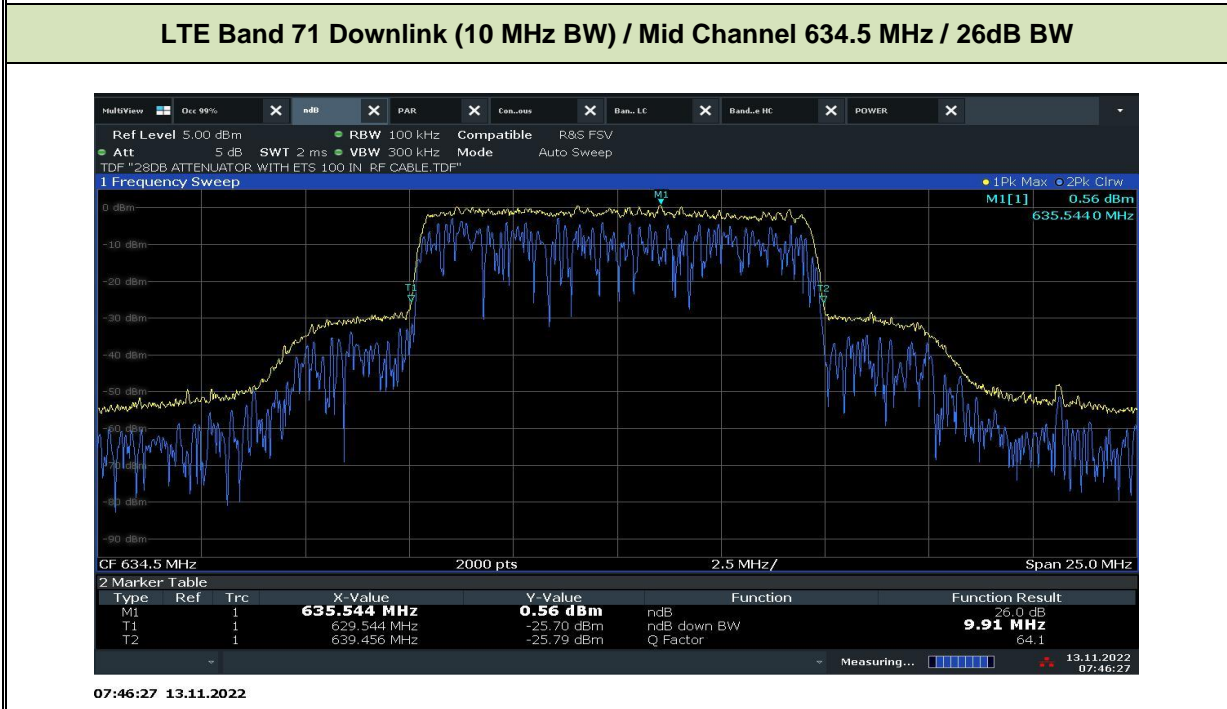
LTE Band 71 Downlink (10 MHz BW) / Mid Channel 634.5 MHz / 26dB BW

MultiView Occ 99% ndB PAR Con..ous Ban.. LC Band..e HC POWER

Ref Level 5.00 dBm RBW 100 kHz Compatible R&S FSV
Att 5 dB SWT 2 ms VBW 300 kHz Mode Auto Sweep
TDF "28DB ATTENUATOR WITH ETS 100 IN RF CABLE.TDF"
1 Frequency Sweep 1Pk Max 2Pk Clrw
M1[1] 0.56 dBm
635.5440 MHz
M1
T1
T2
0 dBm
-10 dBm
-20 dBm
-30 dBm
-40 dBm
-50 dBm
-60 dBm
-70 dBm
-80 dBm
-90 dBm
CF 634.5 MHz 2000 pts 2.5 MHz/ Span 25.0 MHz

2 Marker Table

| Type | Ref | Trc | X-Value | Y-Value | Function | Function Result |
|---|---|---|---|---|---|---|
| M1 | | 1 | 635.544 MHz | 0.56 dBm | ndB | 26.0 dB |
| T1 | | 1 | 629.544 MHz | -25.70 dBm | ndB down BW | 9.91 MHz |
| T2 | | 1 | 639.456 MHz | -25.79 dBm | Q Factor | 64.1 |

Measuring... 13.11.2022 07:46:27

07:46:27 13.11.2022